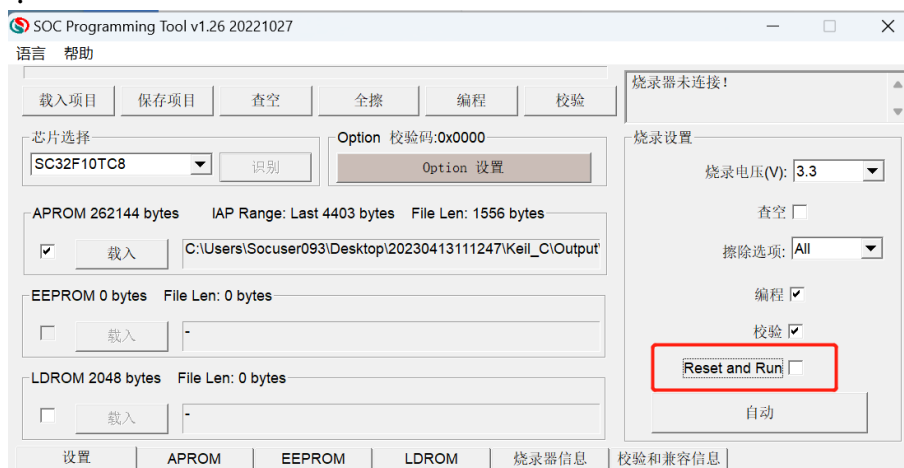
SOC Programming Tool v1.26 20221027

语言 帮助

载入项目 保存项目 查空 全擦 编程 校验

烧录器未连接!

芯片选择

SC32F10TC8

识别

Option 校验码:0x0000

Option 设置

烧录设置

烧录电压(V): 3.3

APROM 262144 bytes IAP Range: Last 4403 bytes File Len: 1556 bytes

载入

C:\Users\Socuser093\Desktop\20230413111247\Keil_C\Output\

查空

擦除选项: All

EEPROM 0 bytes File Len: 0 bytes

载入

-

编程

校验

LDROM 2048 bytes File Len: 0 bytes

Reset and Run

载入

-

自动

设置 APROM EEPROM LDROM 烧录器信息 校验和兼容信息